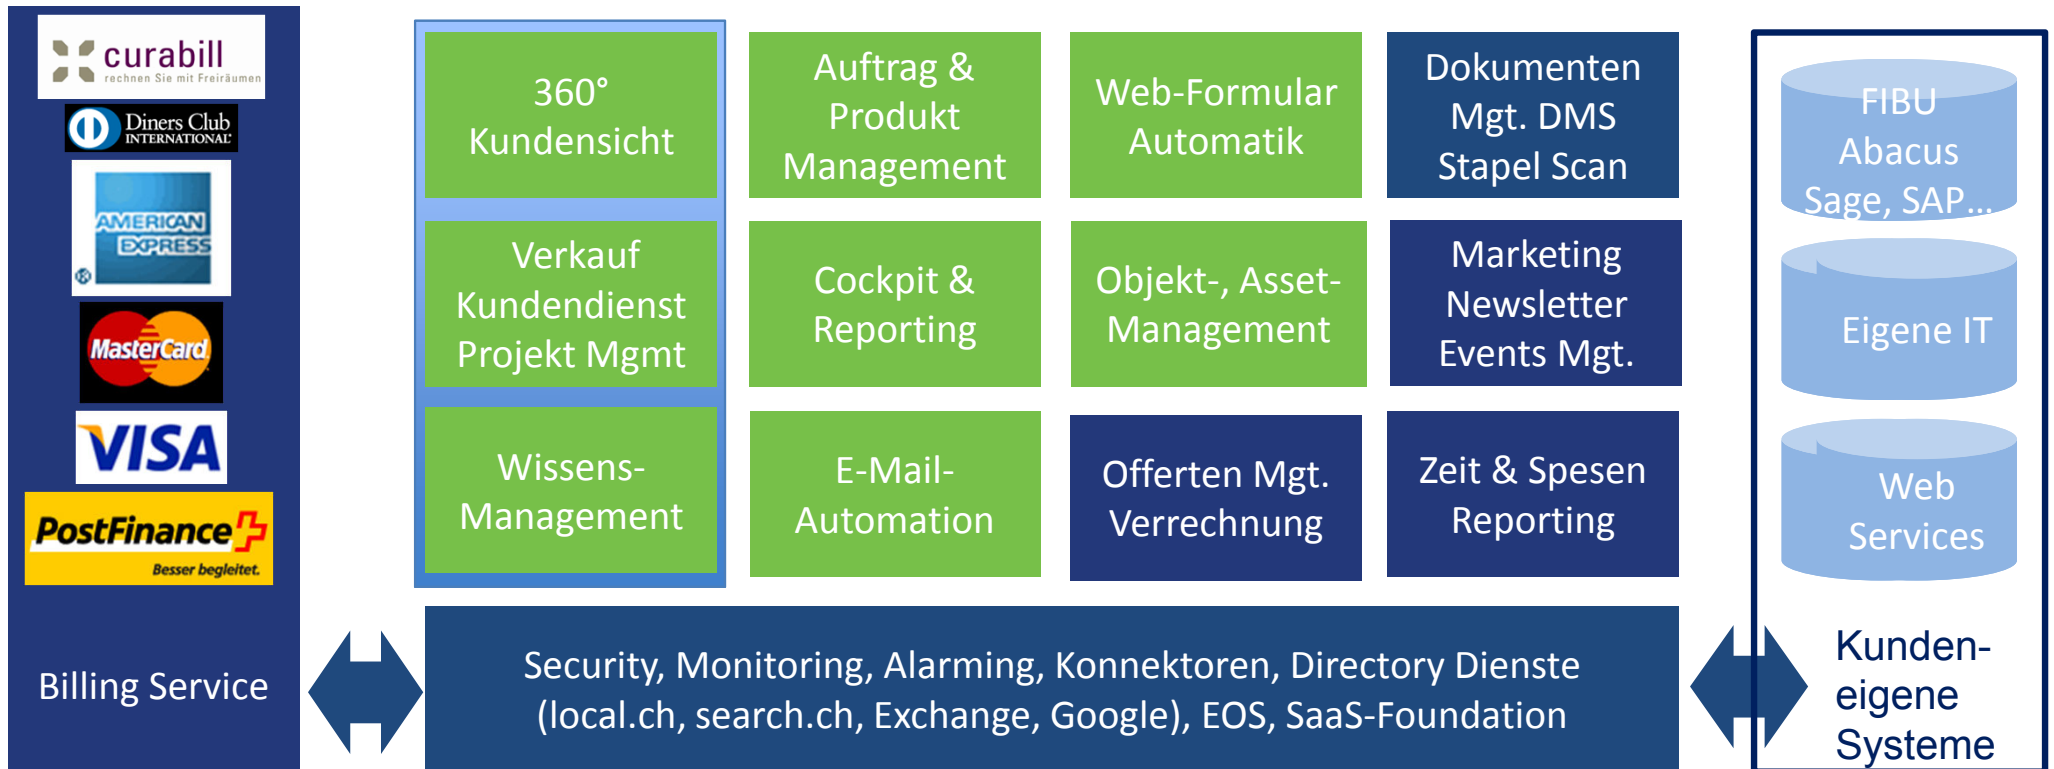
curabill
rechnen Sie mit Freiräumen

Diners Club INTERNATIONAL

AMERICAN EXPRESS

MasterCard

VISA

PostFinance
Besser begleitet.

Billing Service

360° Kundensicht

Auftrag & Produkt Management

Web-Formular Automatik

Dokumenten Mgt. DMS Stapel Scan

Verkauf Kundendienst Projekt Mgmt

Cockpit & Reporting

Objekt-, Asset-Management

Marketing Newsletter Events Mgt.

Wissens-Management

E-Mail-Automation

Offerten Mgt. Verrechnung

Zeit & Spesen Reporting

FIBU Abacus Sage, SAP…

Eigene IT

Web Services

Security, Monitoring, Alarming, Konnektoren, Directory Dienste (local.ch, search.ch, Exchange, Google), EOS, SaaS-Foundation

Kunden-eigene Systeme